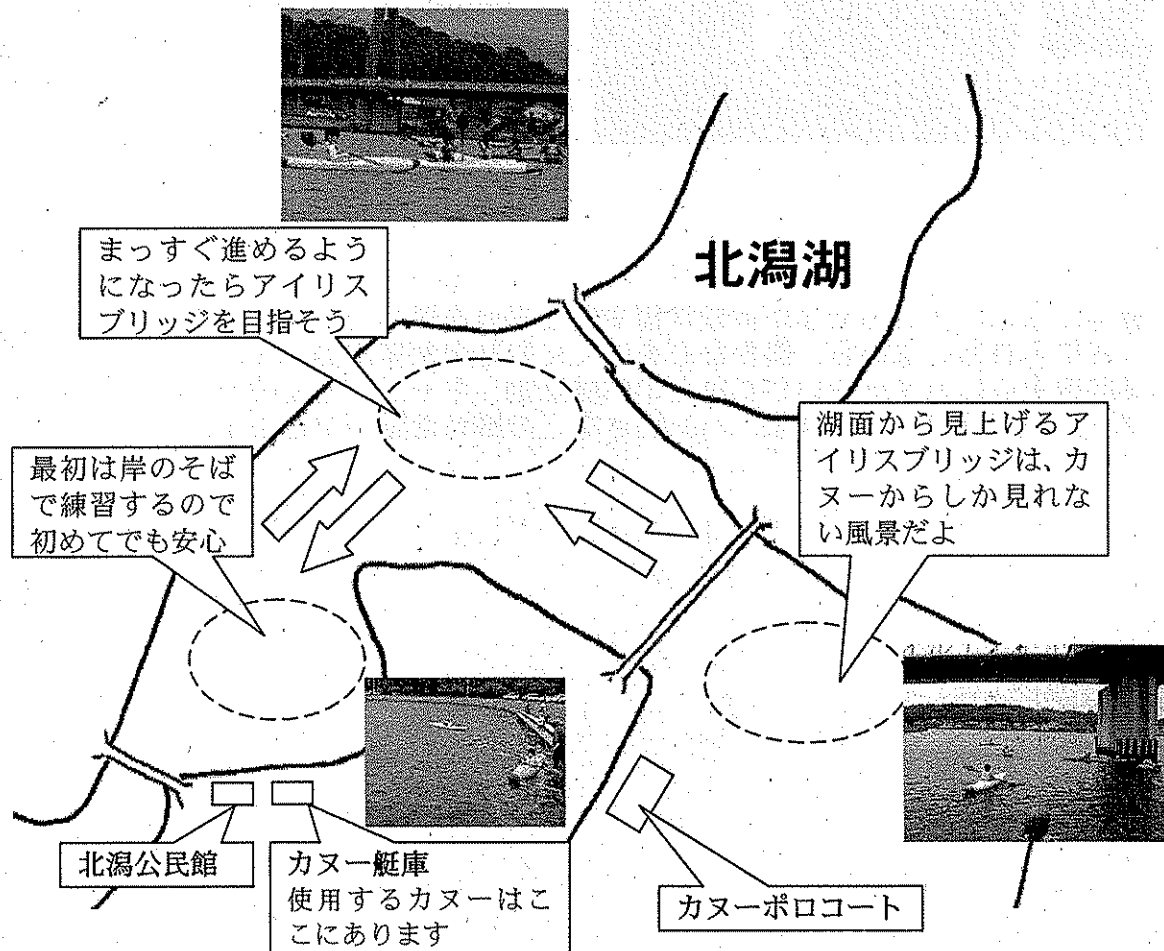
北潟湖

まっすぐ進めるようになったらアイリスブリッジを目指そう

最初は岸のそばで練習するので初めてでも安心

湖面から見上げるアイリスブリッジは、カヌーからしか見れない風景だよ

北潟公民館

カヌー艇庫
使用するカヌーはここにあります

カヌーポロコート